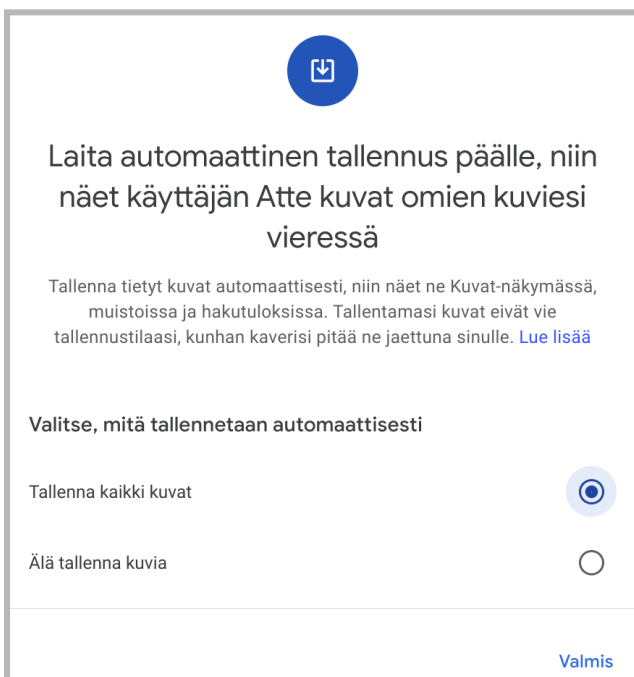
Laita automaattinen tallennus päälle, niin näet käyttäjän Atte kuvat omien kuviesi vieressä

Tallenna tietyt kuvat automaattisesti, niin näet ne Kuvat-näkymässä, muistoissa ja hakutuloksissa. Tallentamasi kuvat eivät vie tallennustilaasi, kunhan kaverisi pitää ne jaettuna sinulle. Lue lisää

Valitse, mitä tallennetaan automaattisesti

Tallenna kaikki kuvat

Älä tallenna kuvia

Valmis